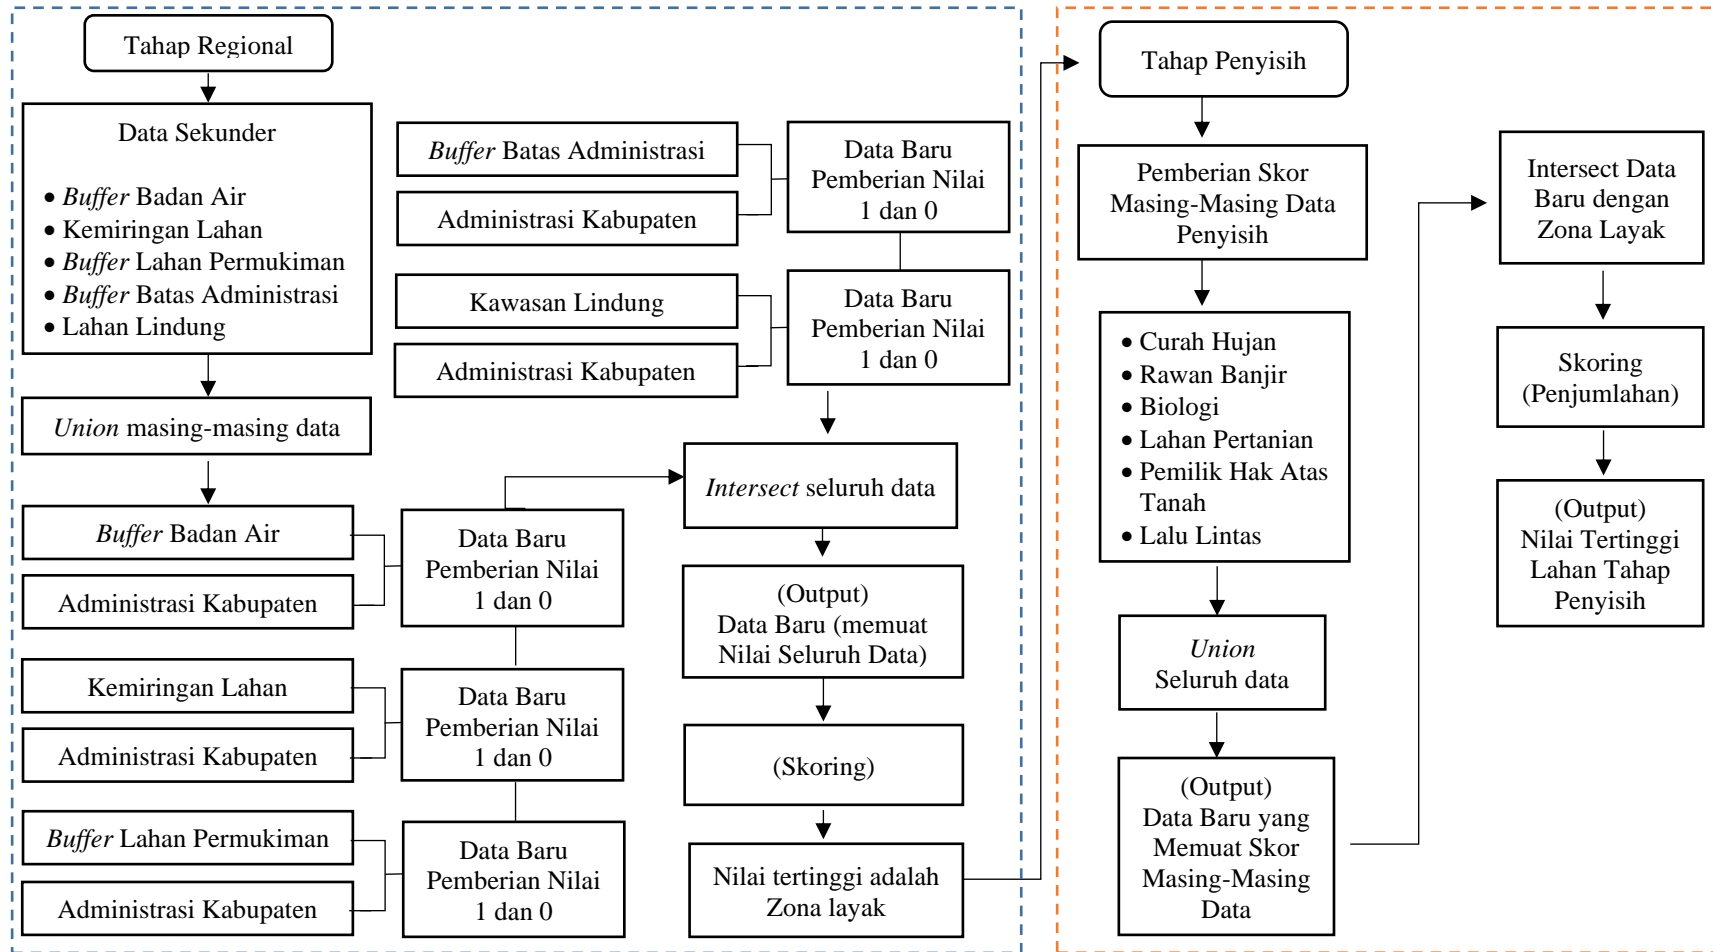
Tahap Regional

Data Sekunder

• Buffer Badan Air
• Kemiringan Lahan
• Buffer Lahan Permukiman
• Buffer Batas Administrasi
• Lahan Lindung

Union masing-masing data

Buffer Badan Air

Administrasi Kabupaten

Data Baru Pemberian Nilai 1 dan 0

Kemiringan Lahan

Administrasi Kabupaten

Data Baru Pemberian Nilai 1 dan 0

Buffer Lahan Permukiman

Administrasi Kabupaten

Data Baru Pemberian Nilai 1 dan 0

Buffer Batas Administrasi

Administrasi Kabupaten

Data Baru Pemberian Nilai 1 dan 0

Kawasan Lindung

Administrasi Kabupaten

Data Baru Pemberian Nilai 1 dan 0

Intersect seluruh data

(Output) Data Baru (memuat Nilai Seluruh Data)

(Skoring)

Nilai tertinggi adalah Zona layak

Tahap Penyisih

Pemberian Skor Masing-Masing Data Penyisih

• Curah Hujan
• Rawan Banjir
• Biologi
• Lahan Pertanian
• Pemilik Hak Atas Tanah
• Lalu Lintas

Union Seluruh data

(Output) Data Baru yang Memuat Skor Masing-Masing Data

Intersect Data Baru dengan Zona Layak

Skoring (Penjumlahan)

(Output) Nilai Tertinggi Lahan Tahap Penyisih